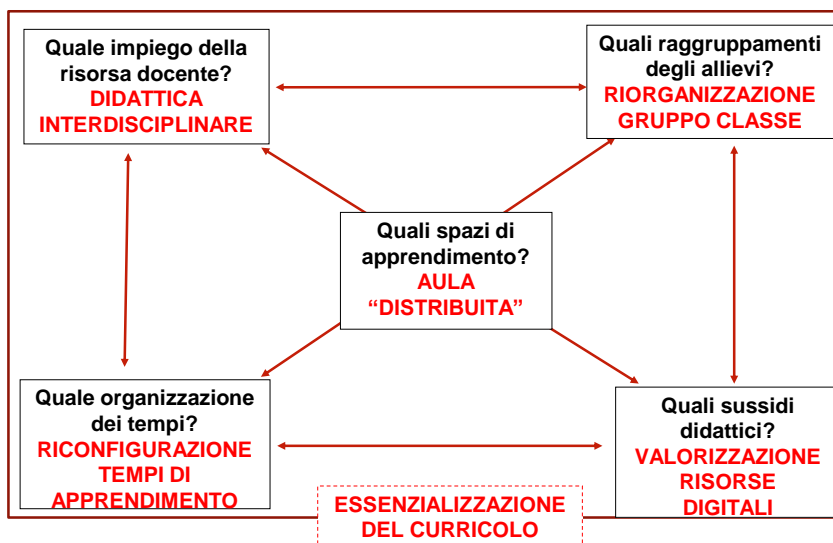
Quale impiego della risorsa docente?
DIDATTICA INTERDISCIPLINARE

Quali raggruppamenti degli allievi?
RIORGANIZZAZIONE GRUPPO CLASSE

Quali spazi di apprendimento?
AULA "DISTRIBUITA"

Quale organizzazione dei tempi?
RICONFIGURAZIONE TEMPI DI APPRENDIMENTO

Quali sussidi didattici?
VALORIZZAZIONE RISORSE DIGITALI

ESSENZIALIZZAZIONE DEL CURRICOLO